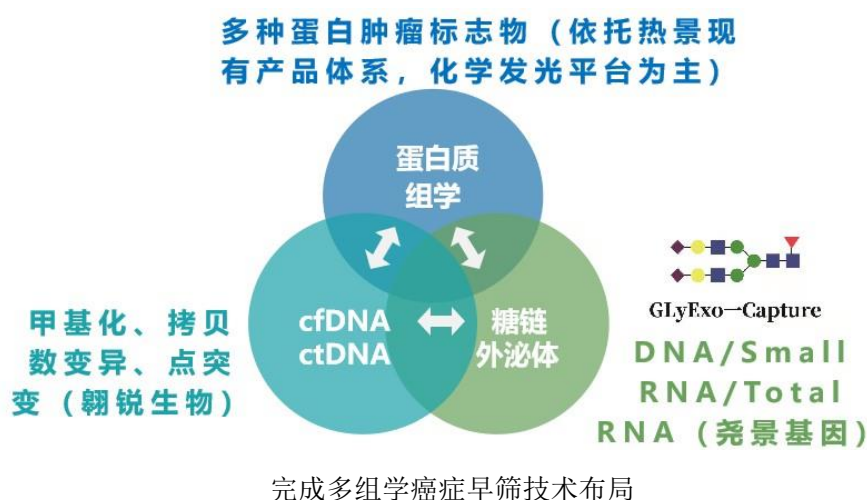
多种蛋白肿瘤标志物（依托热景现有产品体系，化学发光平台为主）

蛋白质组学

cfDNA
ctDNA

糖链外泌体

甲基化、拷贝数变异、点突变（翱锐生物）

GLyExo一Capture

DNA/Small RNA/Total RNA（尧景基因）

完成多组学癌症早筛技术布局